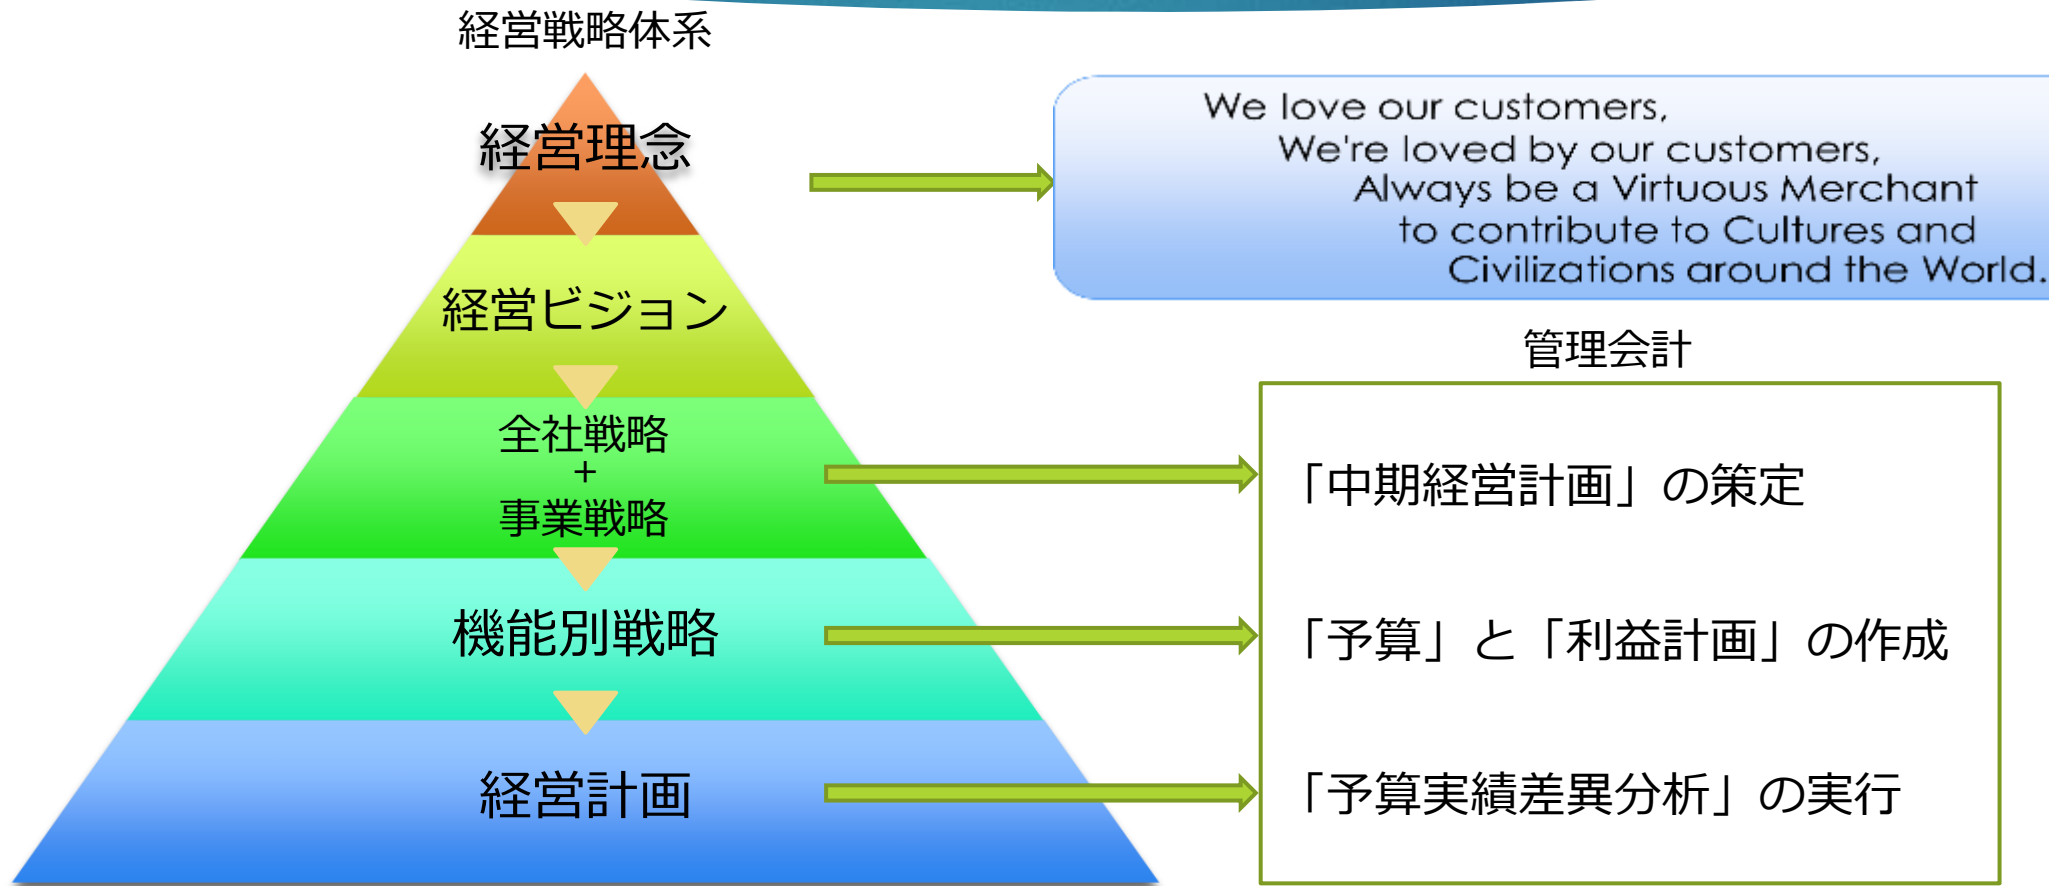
経営戦略体系

経営理念

経営ビジョン

全社戦略
+
事業戦略

機能別戦略

経営計画

We love our customers,
We're loved by our customers,
Always be a Virtuous Merchant
to contribute to Cultures and
Civilizations around the World.

管理会計

「中期経営計画」の策定

「予算」と「利益計画」の作成

「予算実績差異分析」の実行